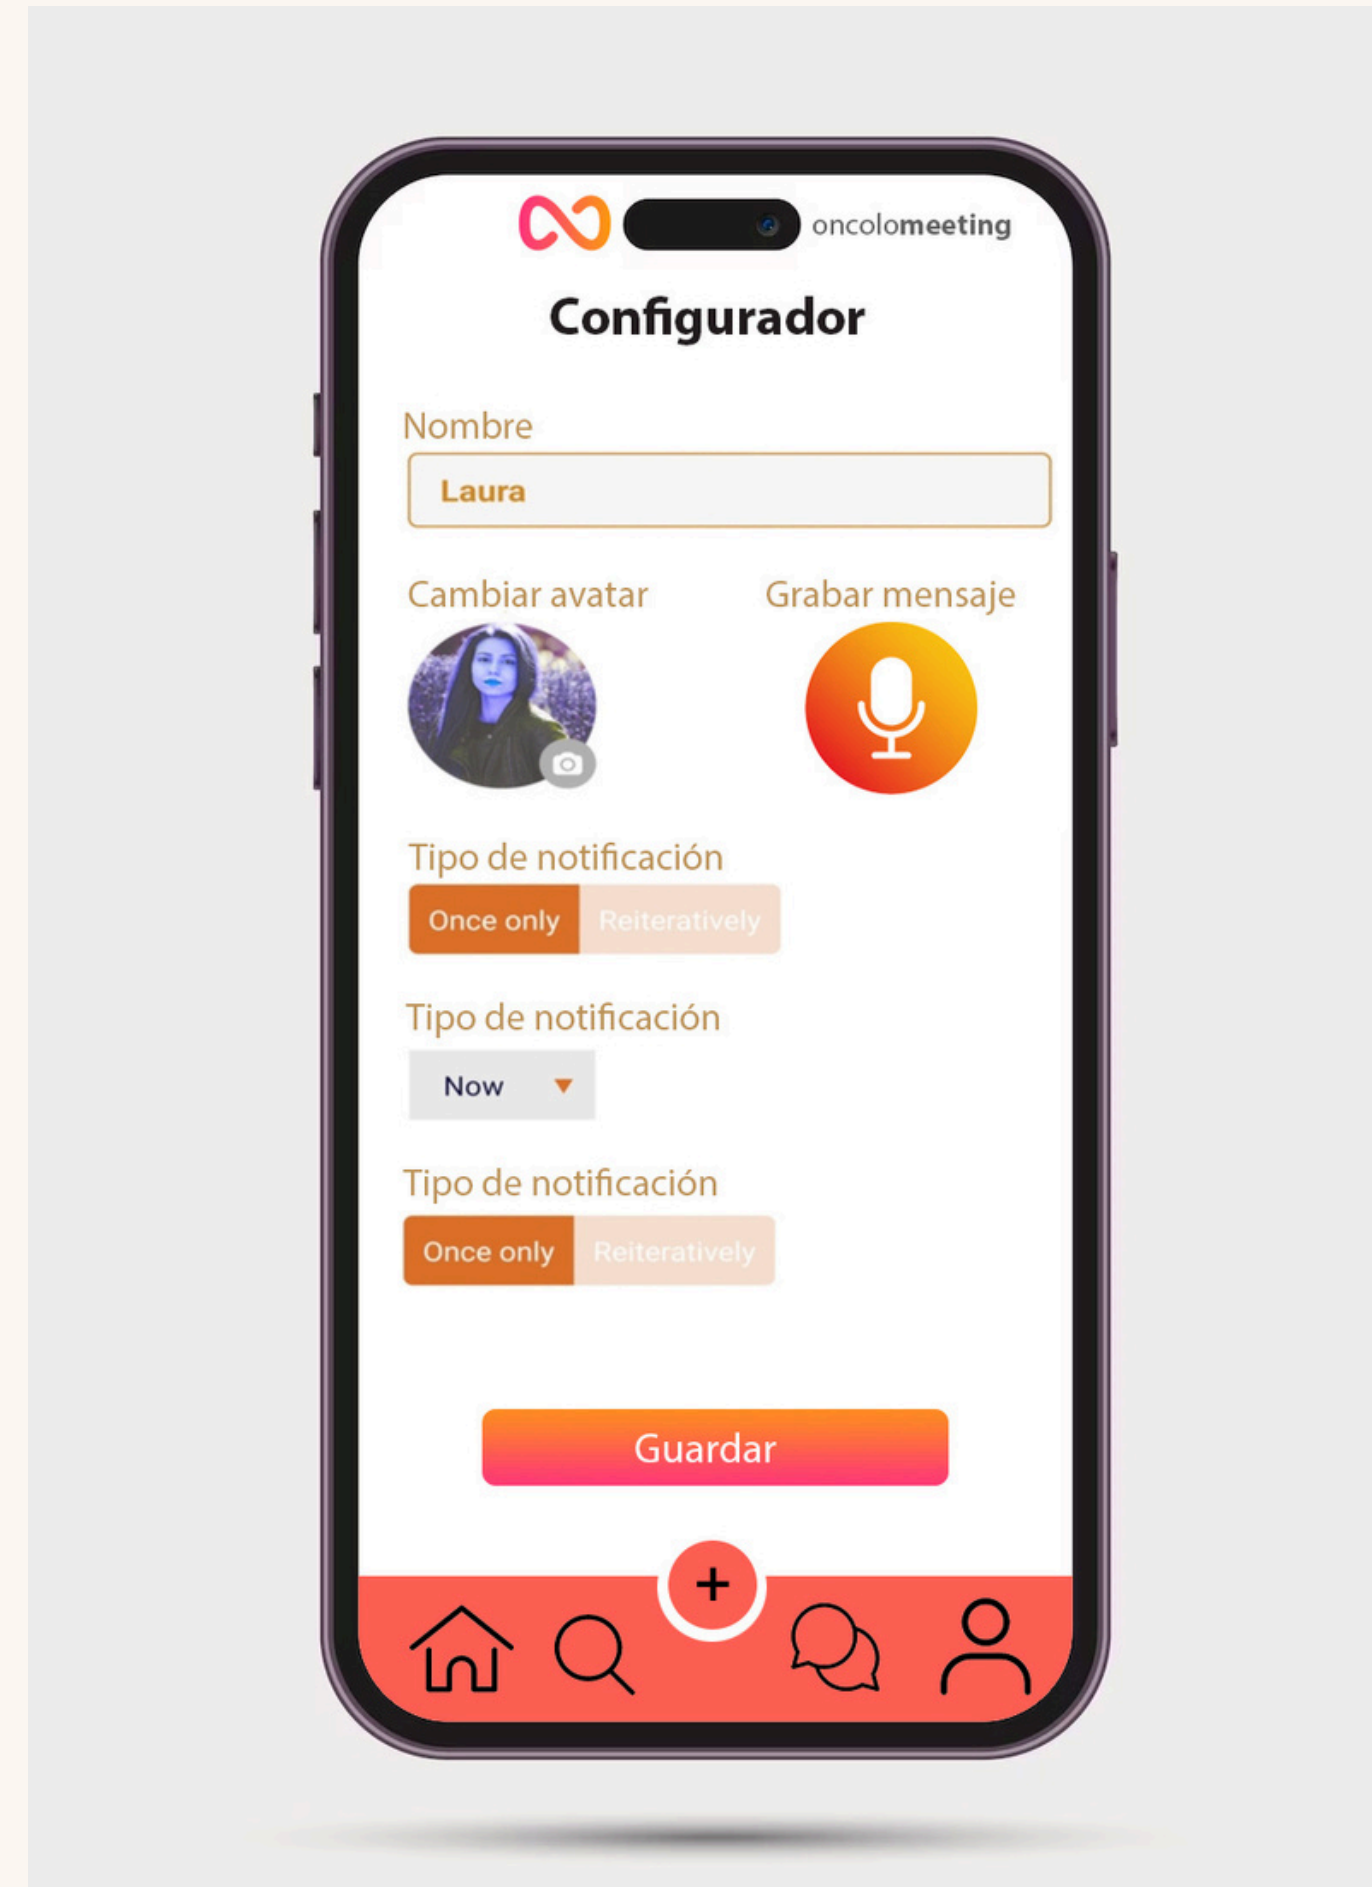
oncolomeeting

Configurador

Nombre

Laura

Cambiar avatar

Grabar mensaje

Tipo de notificación

Once only Reiteratively

Tipo de notificación

Now

Tipo de notificación

Once only Reiteratively

Guardar

+